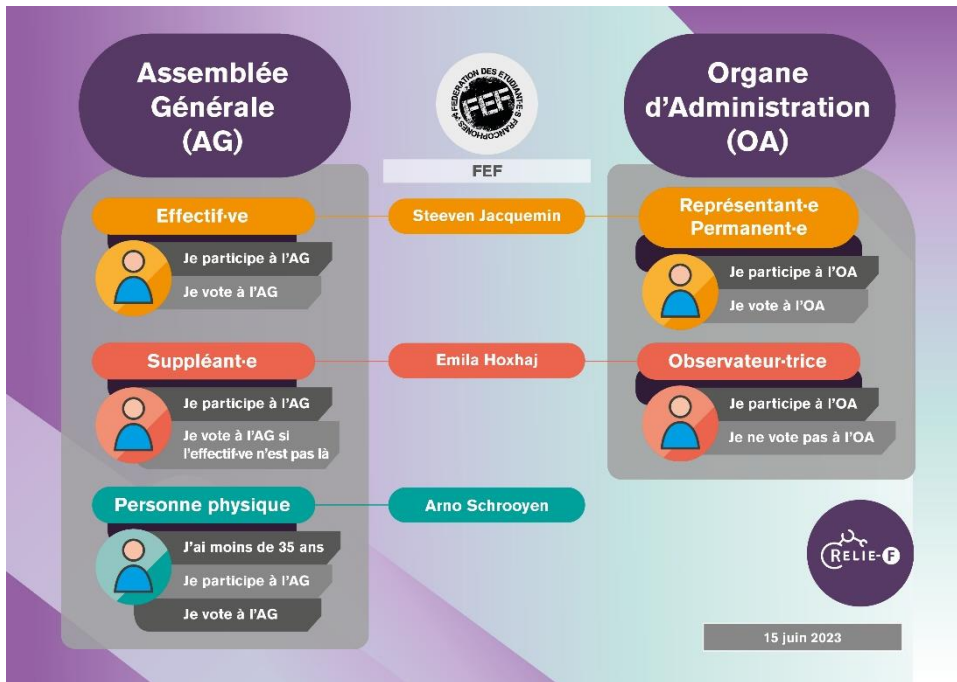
Assemblée Générale (AG)

FÉDÉRATION DES ÉTUDIANT·E·S FRANCOPHONES FEF

FEF

Organe d'Administration (OA)

Effectif·ve

Je participe à l'AG

Je vote à l'AG

Steeven Jacquemin

Représentant·e Permanent·e

Je participe à l'OA

Je vote à l'OA

Suppléant·e

Je participe à l'AG

Je vote à l'AG si l'effectif·ve n'est pas là

Emila Hoxhaj

Observateur·trice

Je participe à l'OA

Je ne vote pas à l'OA

Personne physique

J'ai moins de 35 ans

Je participe à l'AG

Je vote à l'AG

Arno Schrooyen

RELIE-F

15 juin 2023